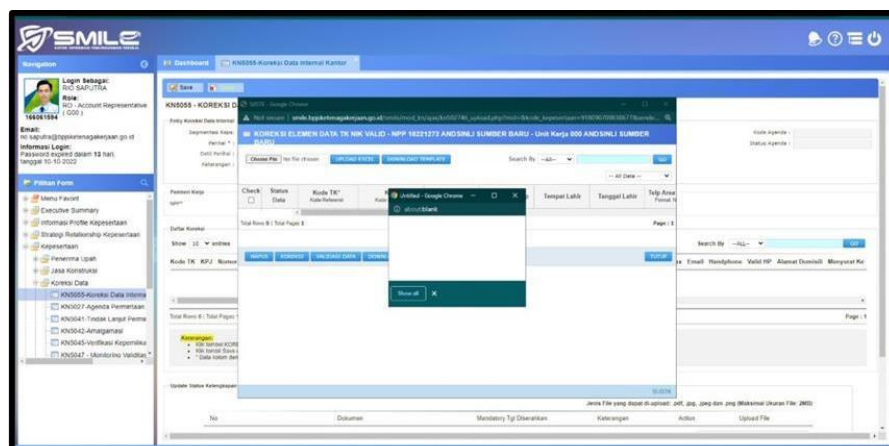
SMILE

Navigation

Login Sebagai:
RIO SAPUTRA
Role:
RO - Account Representative ( C00 )
166061594
Email:
rio.saputra@bpjsketenagakerjaan.go.id
Informasi Login:
Password expired dalam 13 hari, tanggal 10-10-2022

Pilihan Form

Menu Favorit
Executive Summary
Informasi Profile Kepesertaan
Strategi Relationship Kepesertaan
Kepesertaan
Penerima Upah
Jasa Konstruksi
Koreksi Data
KN5055-Koreksi Data Interna
KN5027-Agenda Permintaan
KN5041-Tindak Lanjut Perma
KN5042-Amalgamasi
KN5045-Verifikasi Kepemilika
KN5047 - Monitoring Validitas

Dashboard
KN5055-Koreksi Data Internal Kantor

Save

KN5055 - KORESKI D

Entry Koreksi Data Internal

Segmentasi Kepe
Perihal *
Surat Perihal
Keterangan

Kode Agenda
Status Agenda

Pemberi Kerja
npp*

Daftar Koreksi
Show 10 entries

Kode TK KPJ Nomor

Total Rows 0 | Total Pages 1

Keterangan:
Nik tersisi KORE
Nik tersisi Save
Data tidak be

Search By --ALL--

e Email Handphone Valid HP Alamat Domisili Menyurat Ke

Page : 1

Update Status Kelengkapan

No Dokumen Mandatory Tgl Diserahkan Keterangan Action Upload File

Jenis File yang dapat di-upload: .pdf, .jpg, .jpeg dan .png (Maksimal Ukuran File: 2MB)

SIMTK - Google Chrome
Not secure | smile.bpjsketenagakerjaan.go.id/smile/mod_kn/ajax/kn502746_upload.php?mid=&kode_kepesertaan=9180907098366779&sumb...

KOREKSI ELEMEN DATA TK NIK VALID - NPP 19221273 ANDSINLI SUMBER BARU - Unit Kerja 000 ANDSINLI SUMBER BARU

Choose File No file chosen UPLOAD EXCEL DOWNLOAD TEMPLATE

Search By --ALL--

-- All Data --

Check Status Data Kode TK* Kode Referensi Tempat Lahir Tanggal Lahir Telp Area Format N

Total Rows 0 | Total Pages 1
Page : 1

HAPUS KOREKSI VALIDASI DATA DOWNL TUTUP

Untitled - Google Chrome
about:blank

Show all